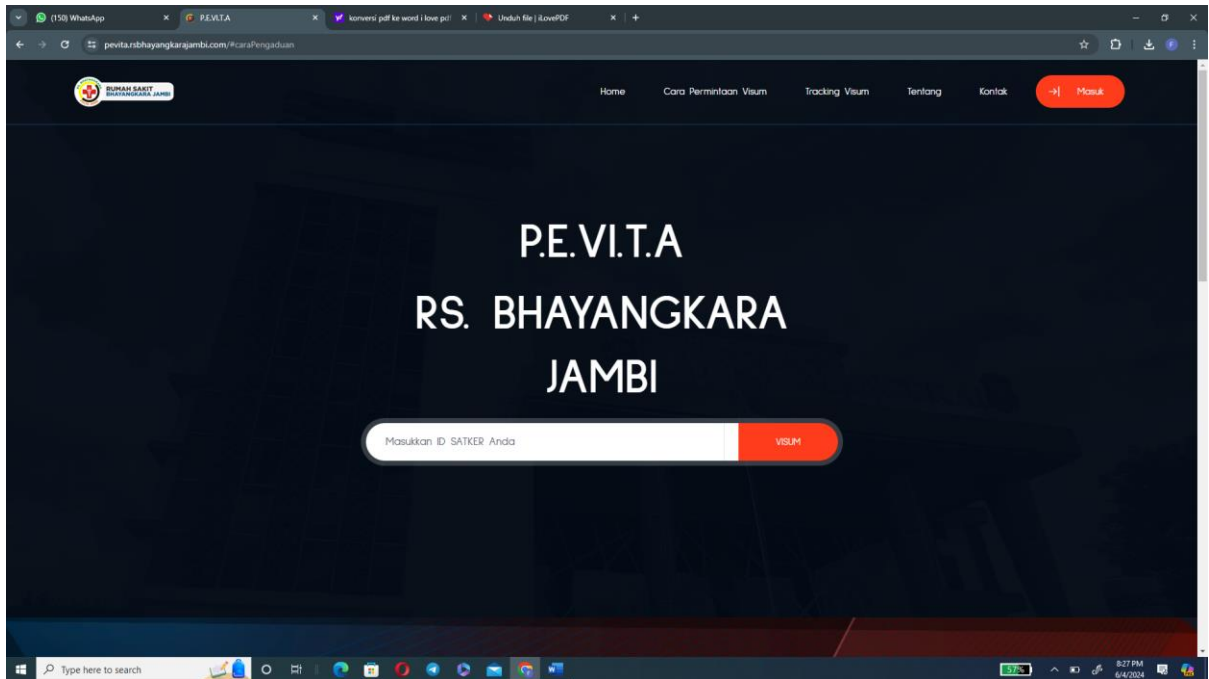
(150) WhatsApp
P.E.VI.T.A
konversi pdf ke word i love pdf
Unduh file | iLovePDF
pevita.rsbhayangkarajambi.com/#caraPengaduan

RUMAH SAKIT BHAYANGKARA JAMBI

Home Cara Permintaan Visum Tracking Visum Tentang Kontak Masuk

P.E.VI.T.A
RS. BHAYANGKARA
JAMBI

Masukkan ID SATKER Anda
VISUM

Type here to search
57%
8:27 PM
6/4/2024